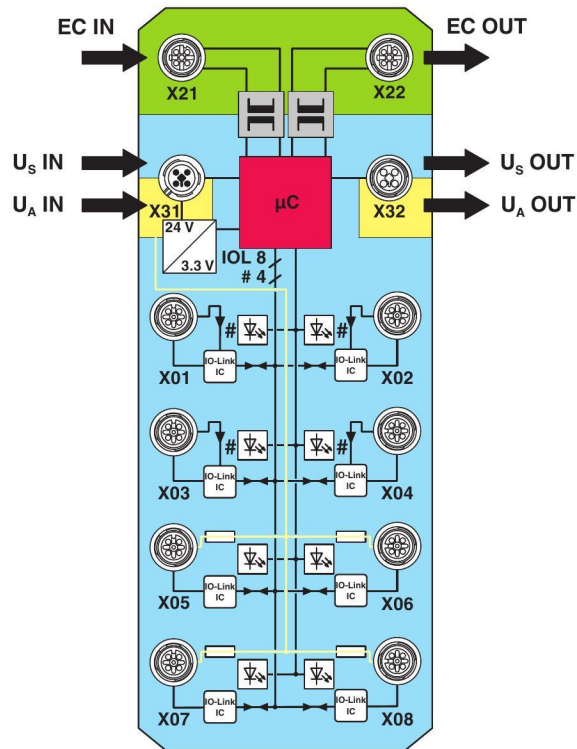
EC IN

EC OUT

X21

X22

$U_S$ IN

$U_A$ IN

μC

$U_S$ OUT

$U_A$ OUT

X31

X32

24 V

3.3 V

IOL 8

# 4

#

#

IO-Link IC

IO-Link IC

X01

X02

#

#

IO-Link IC

IO-Link IC

X03

X04

IO-Link IC

IO-Link IC

X05

X06

IO-Link IC

IO-Link IC

X07

X08